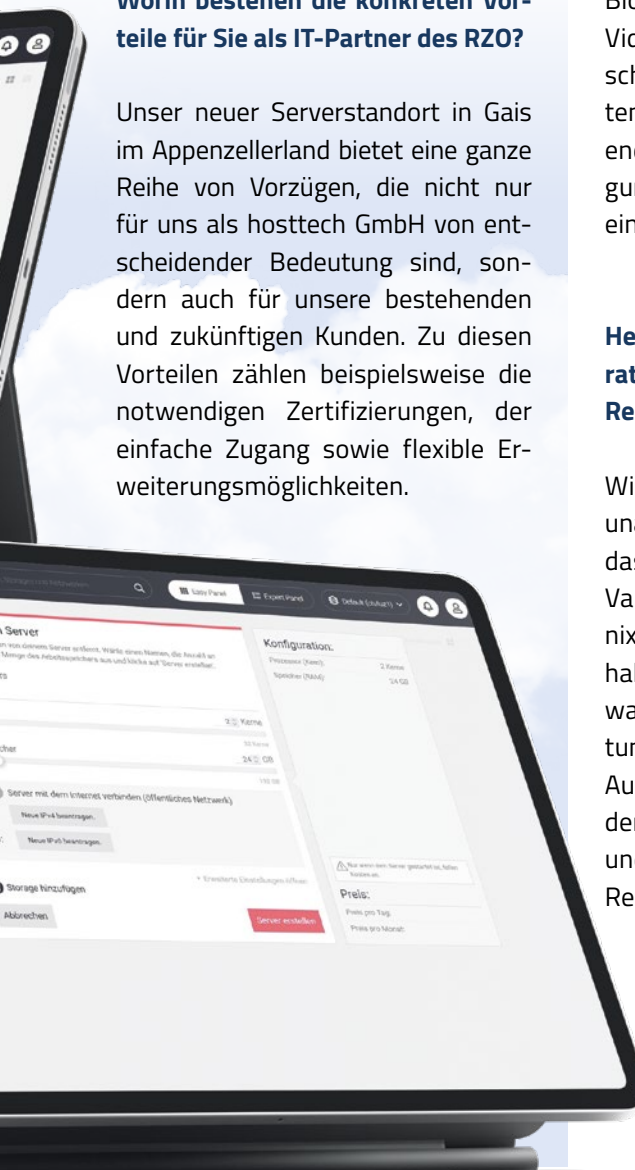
Worin bestehen die konkreten Vorteile für Sie als IT-Partner des RZO?

Unser neuer Serverstandort in Gais im Appenzellerland bietet eine ganze Reihe von Vorzügen, die nicht nur für uns als hosttech GmbH von entscheidender Bedeutung sind, sondern auch für unsere bestehenden und zukünftigen Kunden. Zu diesen Vorteilen zählen beispielsweise die notwendigen Zertifizierungen, der einfache Zugang sowie flexible Erweiterungsmöglichkeiten.

Bi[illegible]
Vi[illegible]
sc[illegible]
te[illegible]
en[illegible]
gu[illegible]
ei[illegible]

He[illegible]
ra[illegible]
Re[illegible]

Wi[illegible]
un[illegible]
da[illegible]
Va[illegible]
nix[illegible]
ha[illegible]
wa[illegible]
tu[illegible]
Au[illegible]
de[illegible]
un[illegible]
Re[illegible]

Easy Panel
Expert Panel
Default (Inhaber)
Server
Konfiguration:
Prozessor (Kern) 2 Kerne
Speicher (RAM) 24 GB
2 Kerne
24 GB
Server mit dem Internet verbinden (öffentliches Netzwerk)
Neue IPv4 beantragen
Neue IPv6 beantragen
Storage hinzufügen
+ Erweiterte Einstellungen öffnen
Abbrechen
Server erstellen
Preis:
Preis pro Tag
Preis pro Monat